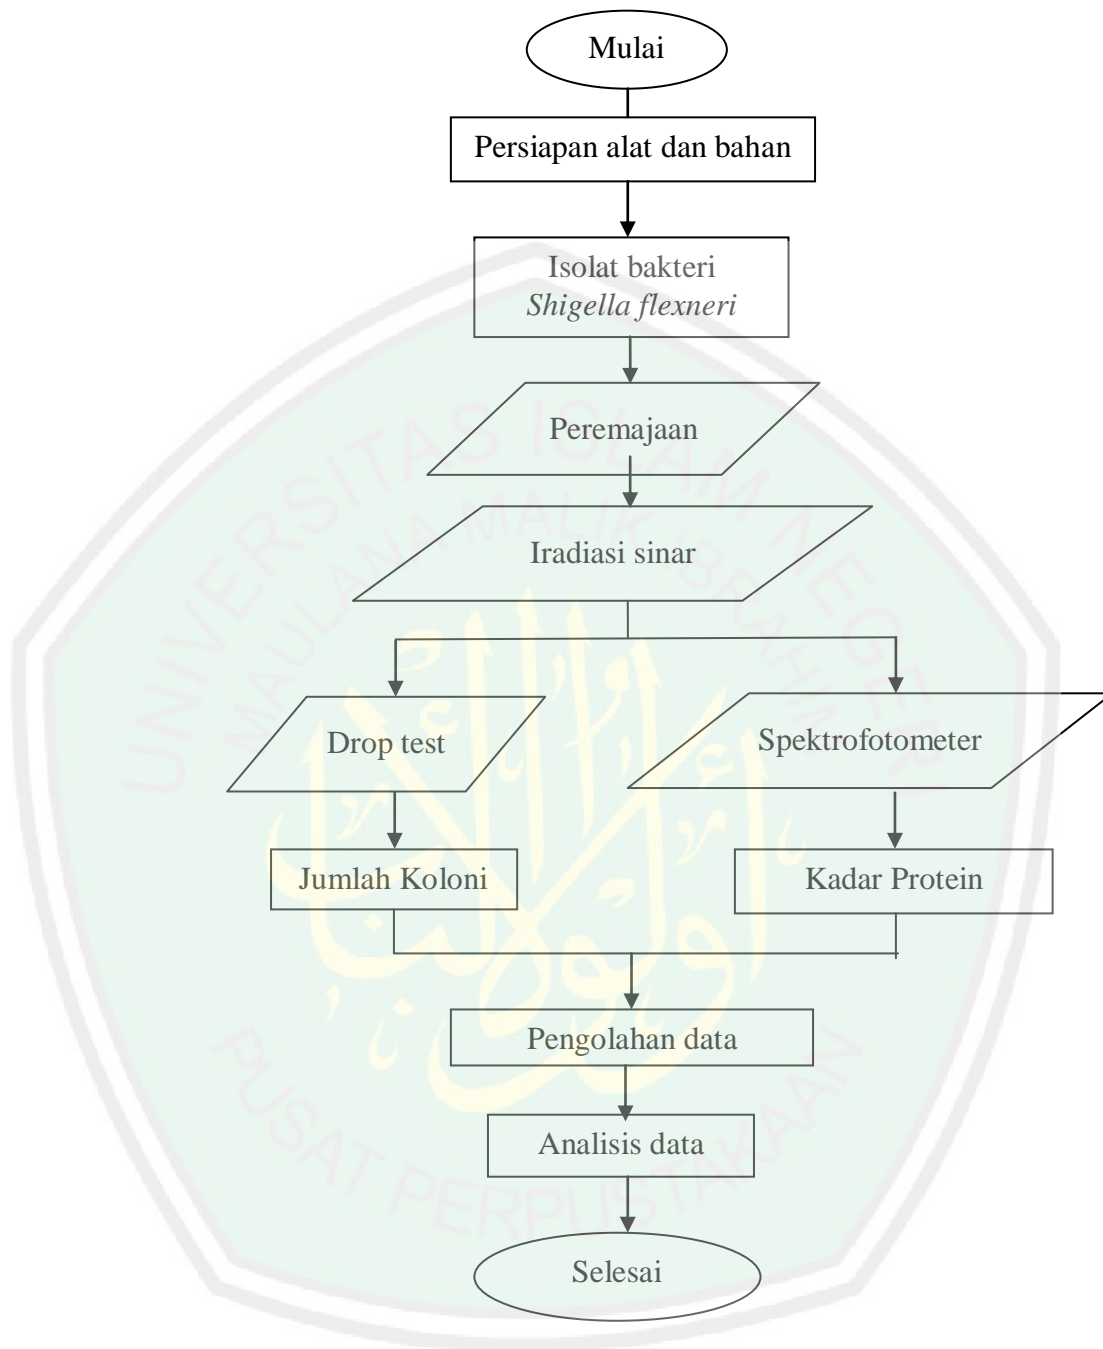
Mulai

Persiapan alat dan bahan

Isolat bakteri *Shigella flexneri*

Peremajaan

Iradiasi sinar

Drop test

Spektrofotometer

Jumlah Koloni

Kadar Protein

Pengolahan data

Analisis data

Selesai

UNIVERSITAS ISLAM NEGERI MAULANA MALIK IBRAHIM

PUSAT PERPUSTAKAAN